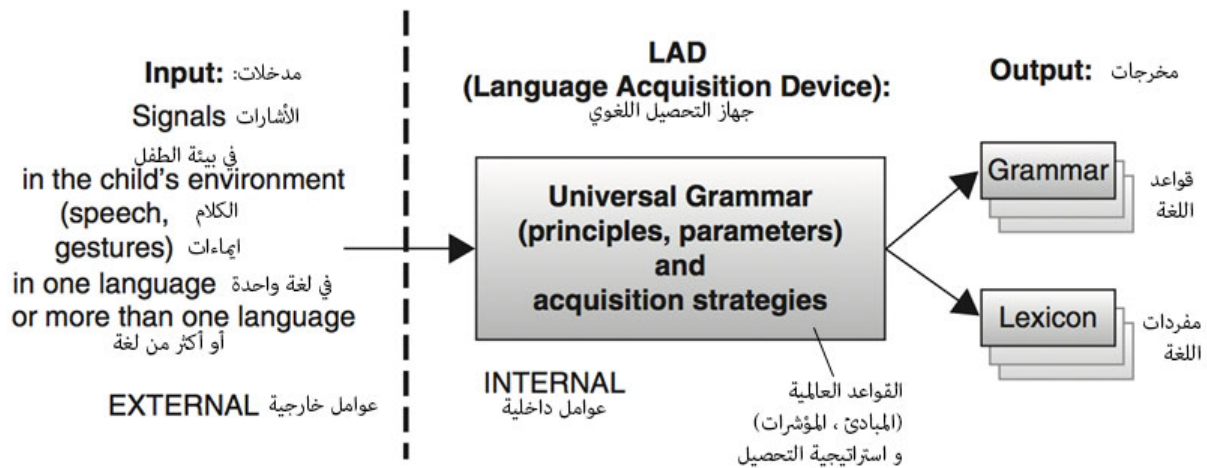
Input: مدخلات:

الأشارات Signals

في بيئة الطفل
in the child's environment

(speech, الكلام

gestures) ايماءات

in one language في لغة واحدة

or more than one language
أو أكثر من لغة

EXTERNAL عوامل خارجية

LAD
(Language Acquisition Device):
جهاز التحصيل اللغوي

Universal Grammar
(principles, parameters)
and
acquisition strategies

INTERNAL
عوامل داخلية

القواعد العالمية
(المبادئ ، المؤشرات)
و استراتيجية التحصيل

Output: مخرجات

Grammar قواعد اللغة

Lexicon مفردات اللغة